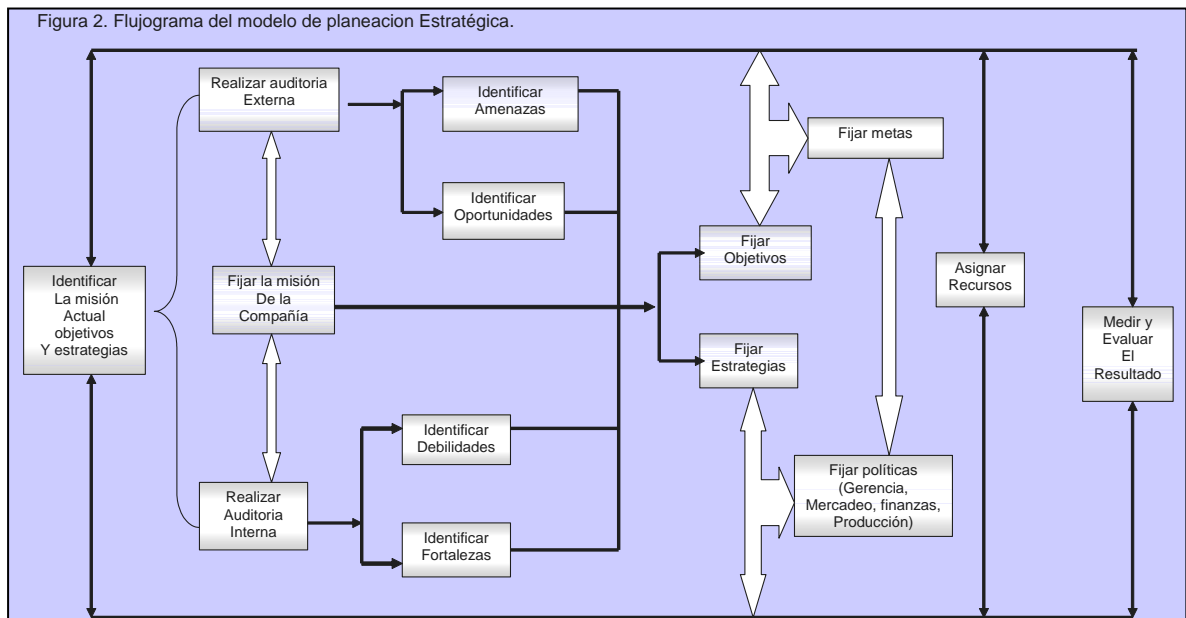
Figura 2. Flujograma del modelo de planeacion Estratégica.

Identificar La misión Actual objetivos Y estrategias

Realizar auditoria Externa

Fijar la misión De la Compañía

Realizar Auditoria Interna

Identificar Amenazas

Identificar Oportunidades

Identificar Debilidades

Identificar Fortalezas

Fijar metas

Fijar Objetivos

Fijar Estrategias

Fijar políticas (Gerencia, Mercadeo, finanzas, Producción)

Asignar Recursos

Medir y Evaluar El Resultado